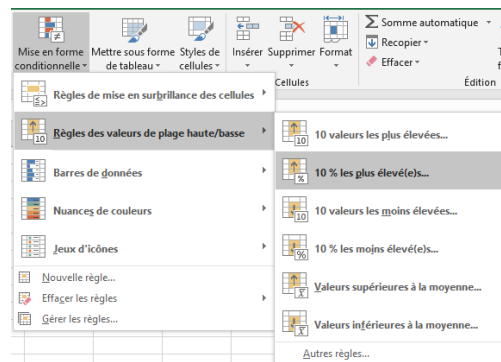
Mise en forme conditionnelle
Mettre sous forme de tableau
Styles de cellules
Insérer
Supprimer
Format
Cellules
Somme automatique
Recopier
Effacer
Édition

Règles de mise en surbrillance des cellules
Règles des valeurs de plage haute/basse
Barres de données
Nuances de couleurs
Jeux d'icônes
Nouvelle règle...
Effacer les règles
Gérer les règles...

10 valeurs les plus élevées...
10 % les plus élevé(e)s...
10 valeurs les moins élevées...
10 % les moins élevé(e)s...
Valeurs supérieures à la moyenne...
Valeurs inférieures à la moyenne...
Autres règles...